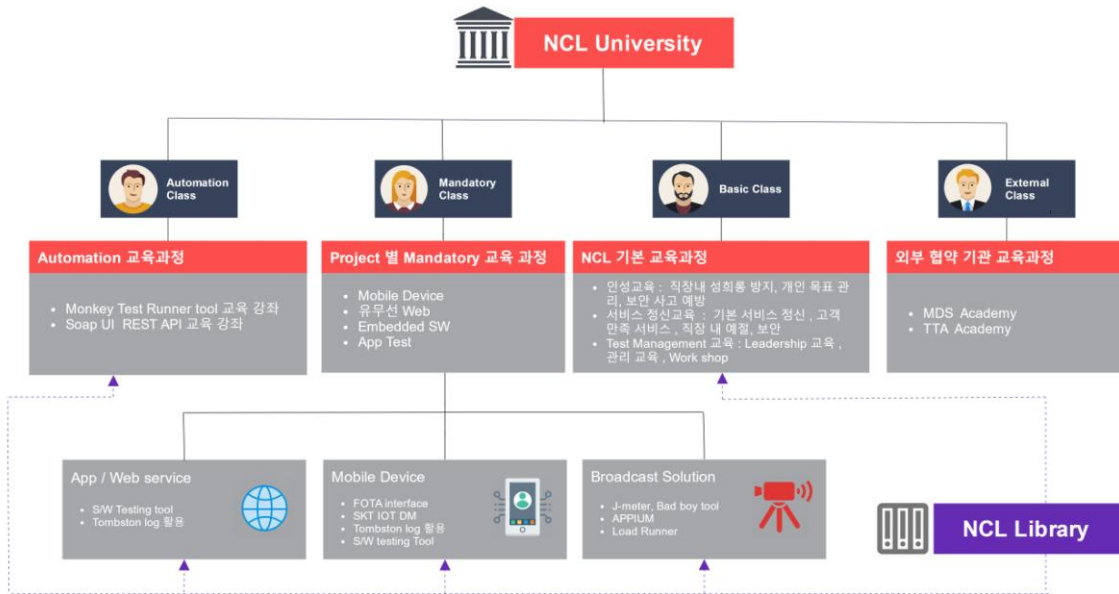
NCL University

Automation Class

Mandatory Class

Basic Class

External Class

Automation 교육과정

- Monkey Test Runner tool 교육 강좌
- Soap UI REST API 교육 강좌

Project 별 Mandatory 교육 과정

- Mobile Device
- 유무선 Web
- Embedded SW
- App Test

NCL 기본 교육과정

- 인성교육 : 직장내 성희롱 방지, 개인 목표 관리, 보안 사고 예방
- 서비스 정신교육 : 기본 서비스 정신 , 고객 만족 서비스 , 직장 내 예절, 보안
- Test Management 교육 : Leadership 교육 , 관리 교육 , Work shop

외부 협약 기관 교육과정

- MDS Academy
- TTA Academy

App / Web service

- S/W Testing tool
- Tombston log 활용

Mobile Device

- FOTA interface
- SKT IOT DM
- Tombston log 활용
- S/W testing Tool

Broadcast Solution

- J-meter, Bad boy tool
- APPIUM
- Load Runner

NCL Library